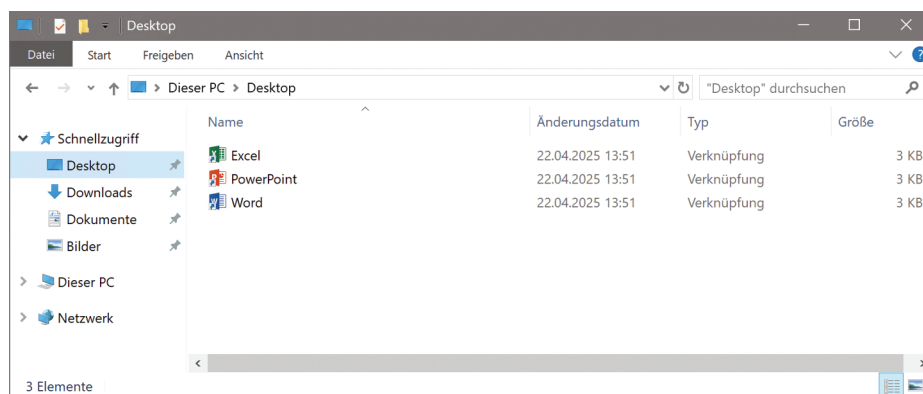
Desktop

Datei Start Freigeben Ansicht

Dieser PC > Desktop

"Desktop" durchsuchen

Schnellzugriff
Desktop
Downloads
Dokumente
Bilder
Dieser PC
Netzwerk

| Name | Änderungsdatum | Typ | Größe |
|---|---|---|---|
| Excel | 22.04.2025 13:51 | Verknüpfung | 3 KB |
| PowerPoint | 22.04.2025 13:51 | Verknüpfung | 3 KB |
| Word | 22.04.2025 13:51 | Verknüpfung | 3 KB |

3 Elemente